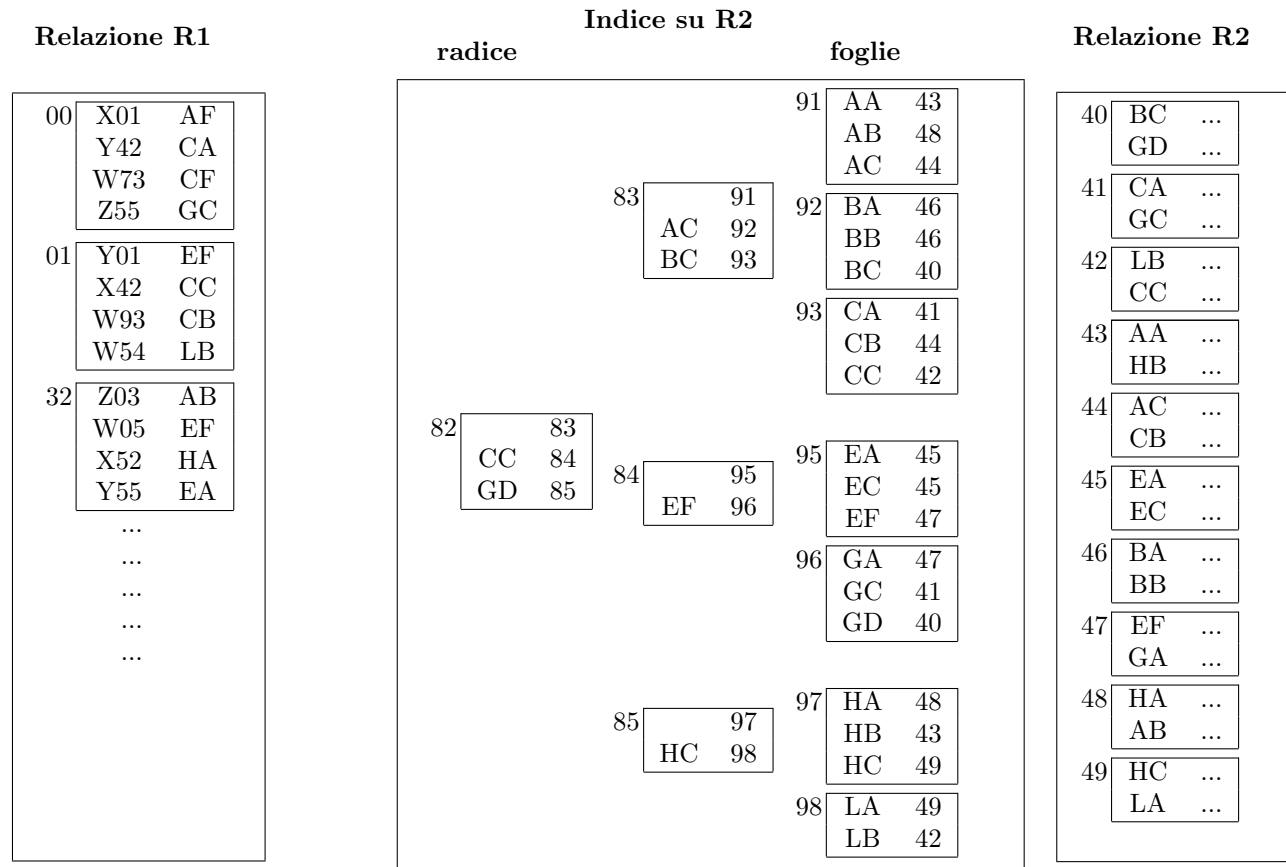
Relazione R1

00
| X01 | AF |
|---|---|
| Y42 | CA |
| W73 | CF |
| Z55 | GC |

01
| Y01 | EF |
|---|---|
| X42 | CC |
| W93 | CB |
| W54 | LB |

32
| Z03 | AB |
|---|---|
| W05 | EF |
| X52 | HA |
| Y55 | EA |

...
...
...
...
...

Indice su R2

radice

82
| | 83 |
|---|---|
| CC | 84 |
| GD | 85 |

83
| | 91 |
|---|---|
| AC | 92 |
| BC | 93 |

84
| | 95 |
|---|---|
| EF | 96 |

85
| | 97 |
|---|---|
| HC | 98 |

foglie

91
| AA | 43 |
|---|---|
| AB | 48 |
| AC | 44 |

92
| BA | 46 |
|---|---|
| BB | 46 |
| BC | 40 |

93
| CA | 41 |
|---|---|
| CB | 44 |
| CC | 42 |

95
| EA | 45 |
|---|---|
| EC | 45 |
| EF | 47 |

96
| GA | 47 |
|---|---|
| GC | 41 |
| GD | 40 |

97
| HA | 48 |
|---|---|
| HB | 43 |
| HC | 49 |

98
| LA | 49 |
|---|---|
| LB | 42 |

Relazione R2

40
| BC | ... |
|---|---|
| GD | ... |

41
| CA | ... |
|---|---|
| GC | ... |

42
| LB | ... |
|---|---|
| CC | ... |

43
| AA | ... |
|---|---|
| HB | ... |

44
| AC | ... |
|---|---|
| CB | ... |

45
| EA | ... |
|---|---|
| EC | ... |

46
| BA | ... |
|---|---|
| BB | ... |

47
| EF | ... |
|---|---|
| GA | ... |

48
| HA | ... |
|---|---|
| AB | ... |

49
| HC | ... |
|---|---|
| LA | ... |